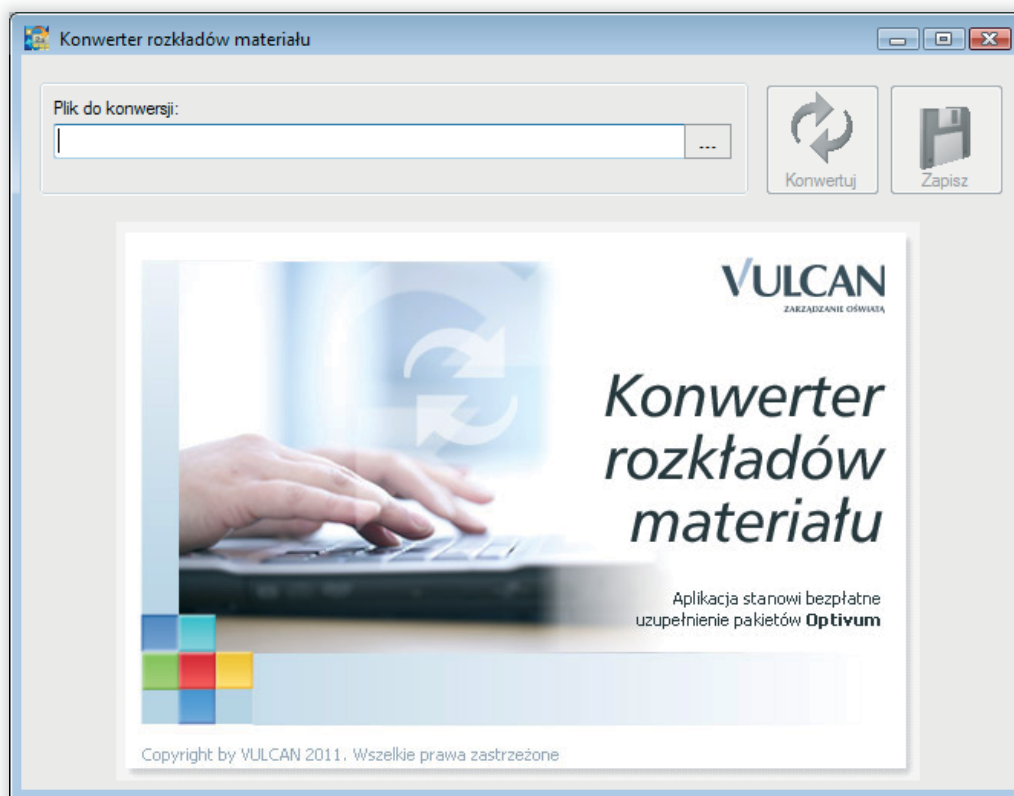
Konwerter rozkładów materiału

Plik do konwersji:

...

Konwertuj

Zapisz

VULCAN
ZARZĄDZANIE OŚWIATĄ

Konwerter rozkładów materiału

Aplikacja stanowi bezpłatne uzupełnienie pakietów **Optivum**

Copyright by VULCAN 2011. Wszelkie prawa zastrzeżone